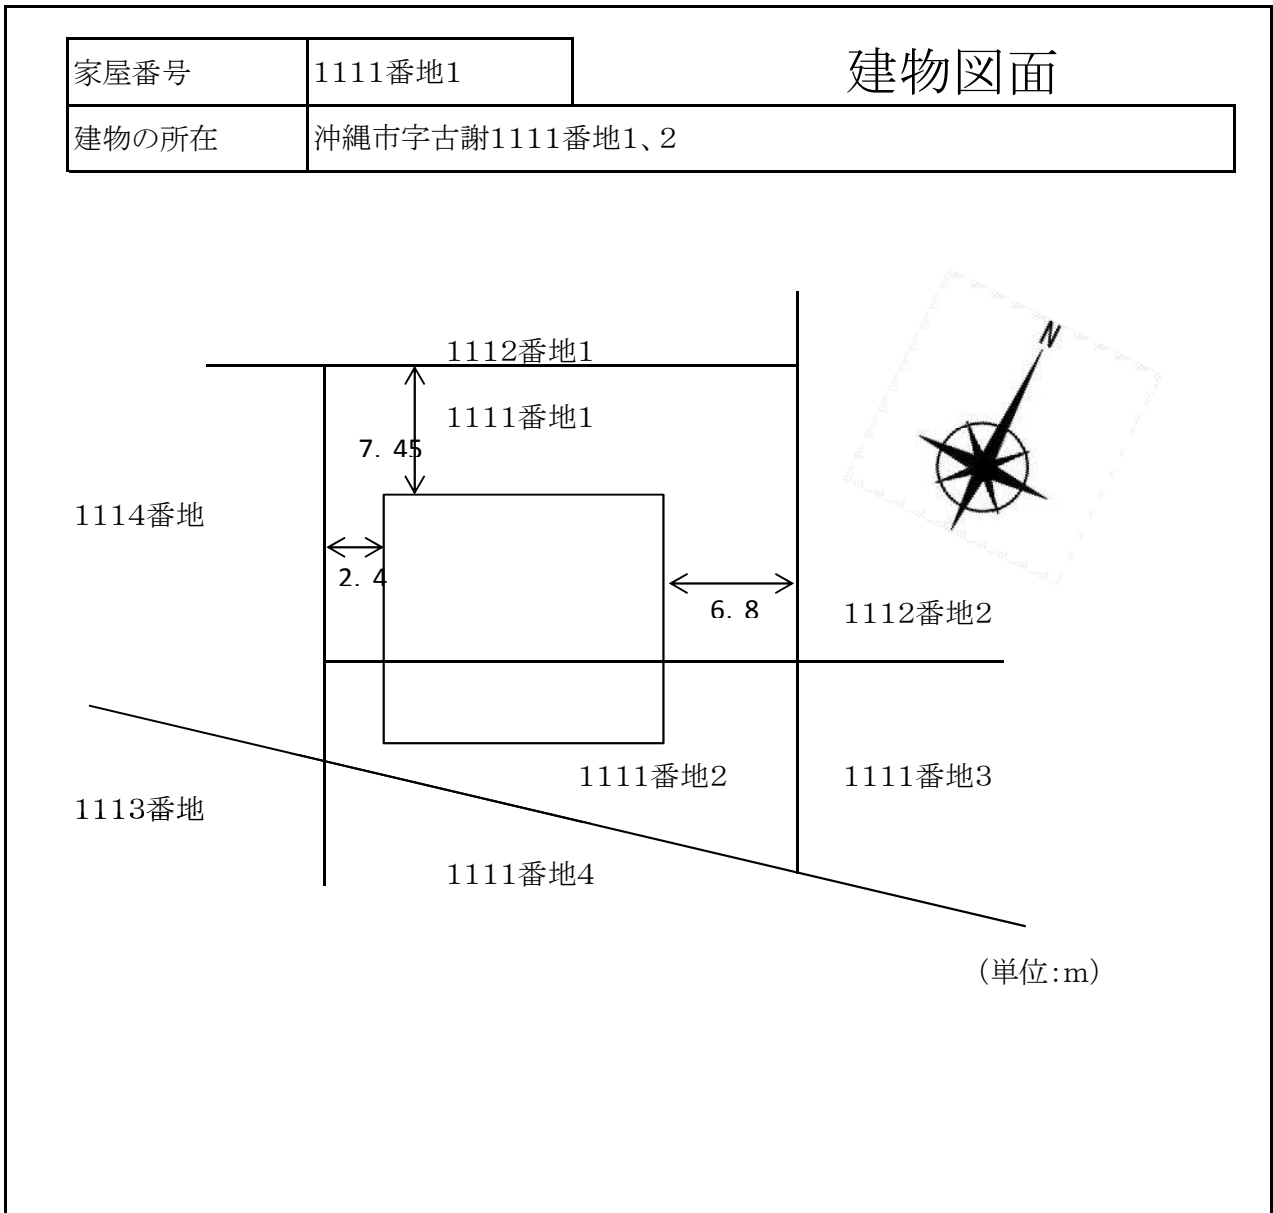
| 家屋番号 | 1111番地1 |
|---|---|
| 建物の所在 | 沖縄市字古謝1111番地1、2 |

建物図面

N

1112番地1

1111番地1

7．45

1114番地

2．4

6．8

1112番地2

1111番地2

1111番地3

1113番地

1111番地4

（単位:m）